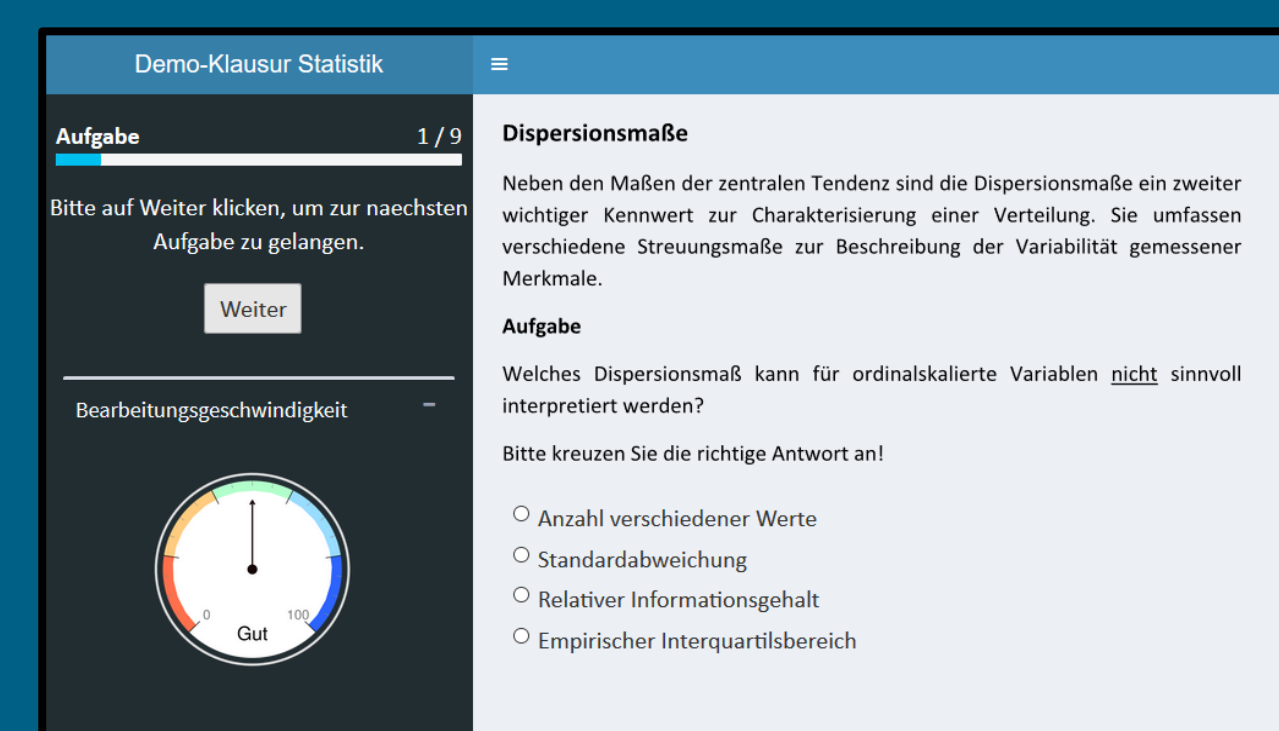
Demo-Klausur Statistik

≡

Aufgabe 1 / 9

Bitte auf Weiter klicken, um zur naechsten Aufgabe zu gelangen.

Weiter

Bearbeitungsgeschwindigkeit −

0 100
Gut

Dispersionsmaße

Neben den Maßen der zentralen Tendenz sind die Dispersionsmaße ein zweiter wichtiger Kennwert zur Charakterisierung einer Verteilung. Sie umfassen verschiedene Streuungsmaße zur Beschreibung der Variabilität gemessener Merkmale.

Aufgabe

Welches Dispersionsmaß kann für ordinalskalierte Variablen nicht sinnvoll interpretiert werden?

Bitte kreuzen Sie die richtige Antwort an!

Anzahl verschiedener Werte
Standardabweichung
Relativer Informationsgehalt
Empirischer Interquartilsbereich